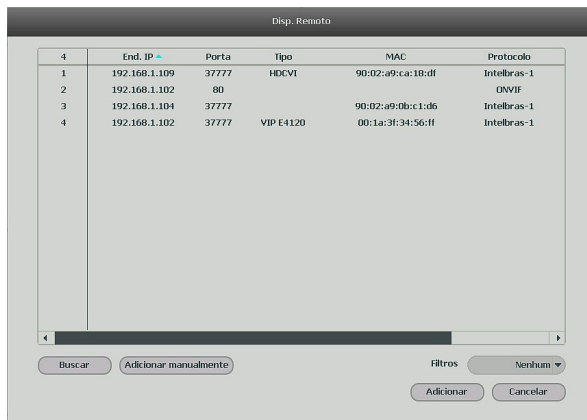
Disp. Remoto

| 4 | End. IP | Porta | Tipo | MAC | Protocolo |
|---|---|---|---|---|---|
| 1 | 192.168.1.109 | 37777 | HDCVI | 90:02:a9:ca:18:df | Intelbras-1 |
| 2 | 192.168.1.102 | 80 | | | ONVIF |
| 3 | 192.168.1.104 | 37777 | | 90:02:a9:0b:c1:d6 | Intelbras-1 |
| 4 | 192.168.1.102 | 37777 | VIP E4120 | 00:1a:3f:34:56:ff | Intelbras-1 |

Buscar
Adicionar manualmente
Filtros
Nenhum
Adicionar
Cancelar